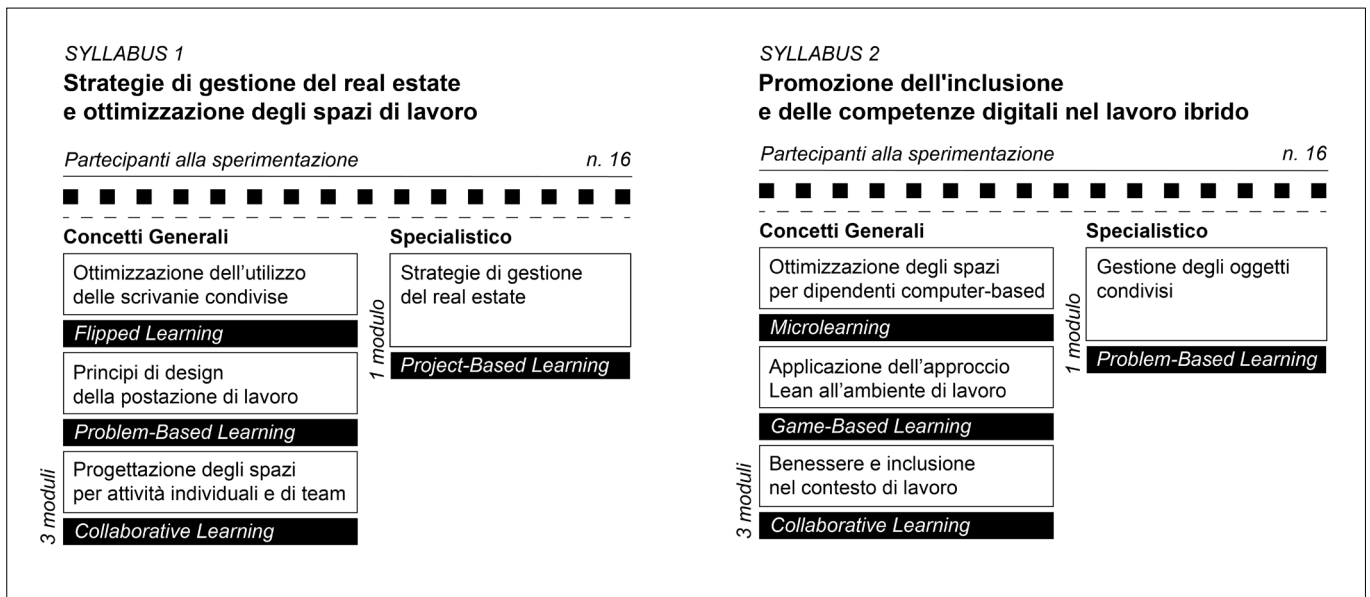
SYLLABUS 1

**Strategie di gestione del real estate e ottimizzazione degli spazi di lavoro**

Partecipanti alla sperimentazione n. 16

**Concetti Generali**

Ottimizzazione dell'utilizzo delle scrivanie condivise

Flipped Learning

Principi di design della postazione di lavoro

Problem-Based Learning

Progettazione degli spazi per attività individuali e di team

Collaborative Learning

3 moduli

**Specialistico**

Strategie di gestione del real estate

Project-Based Learning

1 modulo

SYLLABUS 2

**Promozione dell'inclusione e delle competenze digitali nel lavoro ibrido**

Partecipanti alla sperimentazione n. 16

**Concetti Generali**

Ottimizzazione degli spazi per dipendenti computer-based

Microlearning

Applicazione dell'approccio Lean all'ambiente di lavoro

Game-Based Learning

Benessere e inclusione nel contesto di lavoro

Collaborative Learning

3 moduli

**Specialistico**

Gestione degli oggetti condivisi

Problem-Based Learning

1 modulo